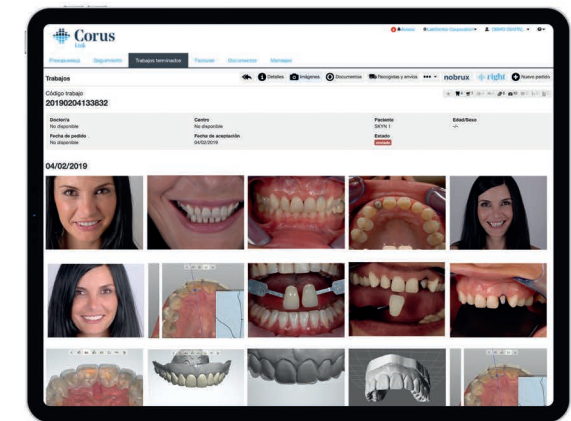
Corus
Link

Presupuestos Seguimiento Trabajos terminados Facturas Documentos Mensajes

Trabajos

Detalles Imágenes Documentos Recogidas y envíos ••• nobrux right Nuevo pedido

Código trabajo
20190204133832

| Doctor/a | Centro | Paciente | Edad/Sexo |
|---|---|---|---|
| No disponible | No disponible | SKYN 1 | -/- |
| Fecha de pedido | Fecha de aceptación | Estado | |
| No disponible | 04/02/2019 | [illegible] | |

04/02/2019